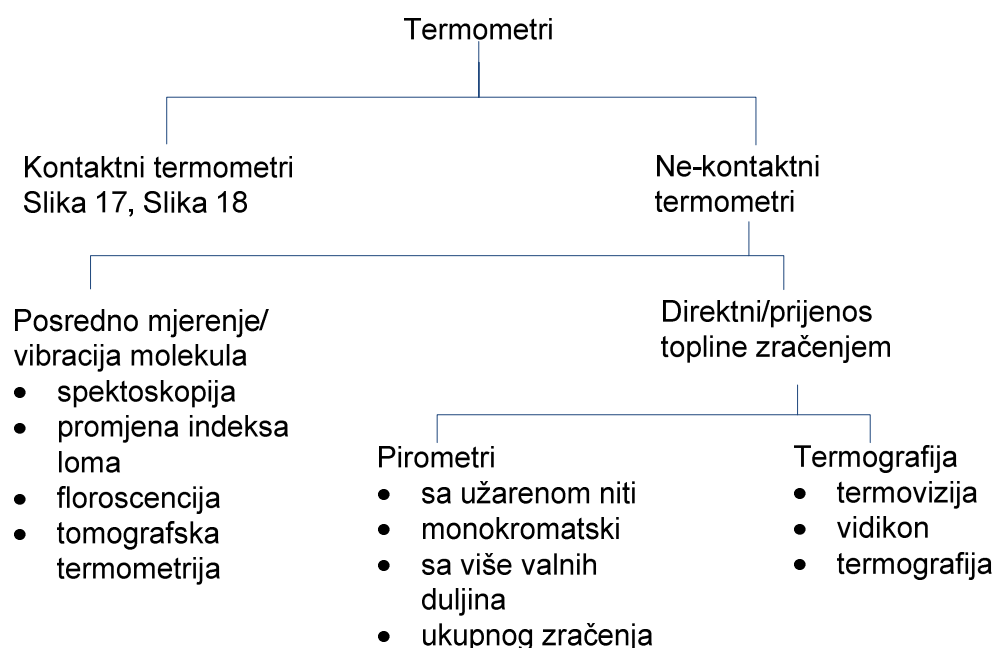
Termometri

Kontaktni termometri
Slika 17, Slika 18

Ne-kontaktni termometri

Posredno mjerenje/ vibracija molekula
- spektoskopija
- promjena indeksa loma
- floroscencija
- tomografska termometrija

Direktni/prijenos topline zračenjem

Pirometri
- sa užarenom niti
- monokromatski
- sa više valnih duljina
- ukupnog zračenja

Termografija
- termovizija
- vidikon
- termografija